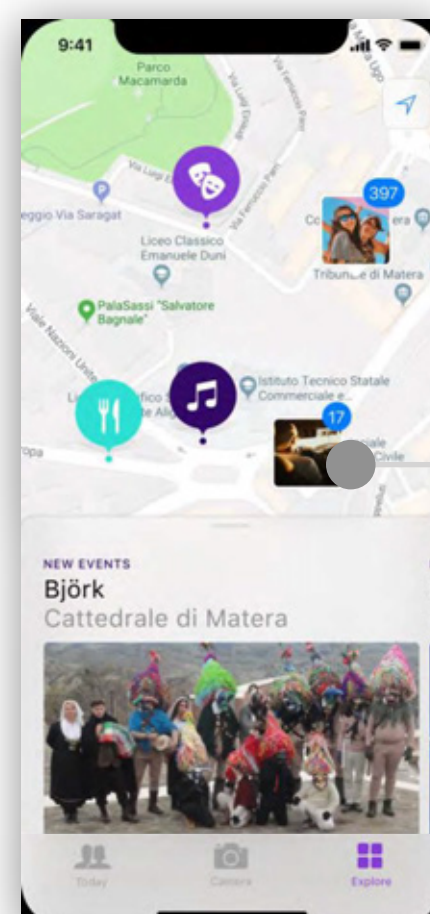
9:41

Parco Macamarda

Via Luigi Einaudi

Via Fiorentini

Via Lucana

eggio Via Saragat

Liceo Classico Emanuele Duni

397

Tribunale di Matera

PalaSassi "Salvatore Bagnale"

Viale Nazioni Unite

Istituto Tecnico Statale Commerciale e...

17

NEW EVENTS

Björk

Cattedrale di Matera

Today

Camera

Explore